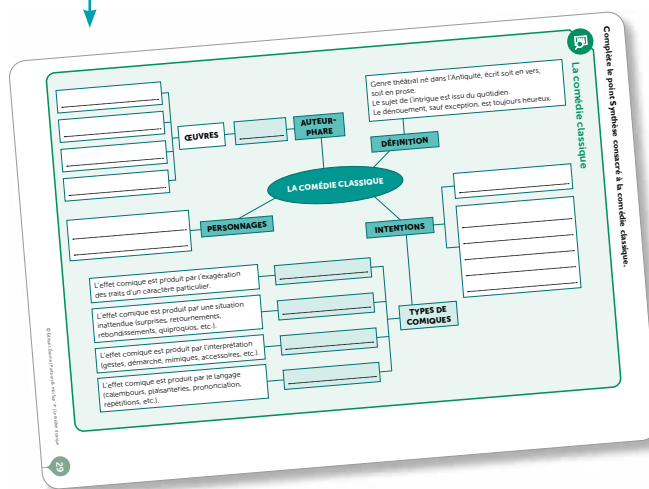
Complète le point Synthèse consacré à la comédie classique.

La comédie classique

Genre théâtral né dans l'Antiquité, écrit soit en vers, soit en prose.
Le sujet de l'intrigue est issu du quotidien.
Le dénouement, sauf exception, est toujours heureux.

DÉFINITION

AUTEUR-PHARE

ŒUVRES

LA COMÉDIE CLASSIQUE

PERSONNAGES

INTENTIONS

TYPES DE COMIQUES

L'effet comique est produit par l'exagération des traits d'un caractère particulier.

L'effet comique est produit par une situation inattendue (surprises, retournements, rebondissements, quiproquos, etc.).

L'effet comique est produit par l'interprétation (gestes, démarche, mimiques, accessoires, etc.).

L'effet comique est produit par le langage (calembours, plaisanteries, prononciation, répétitions, etc.).

© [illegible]

29